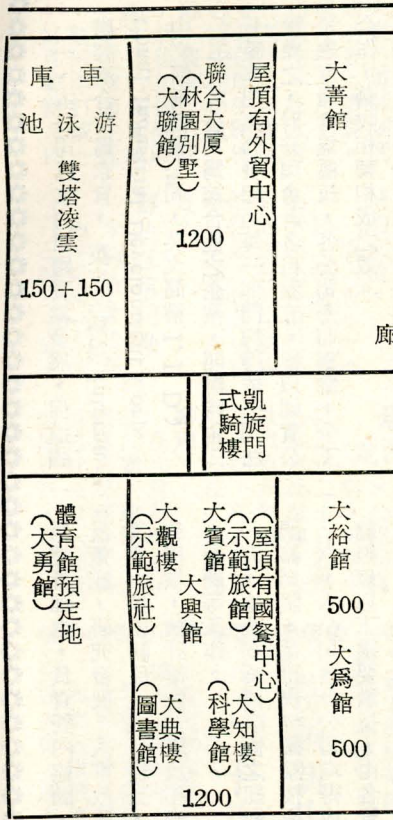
車庫
游泳池
雙塔凌雲
150＋150

聯合大厦
（林園別墅）
（大聯館）
1200

屋頂有外貿中心

大菁館

廊

凱旋門式騎樓

體育館預定地
（大勇館）

大觀樓
（示範旅社）
大興館
大典樓
（圖書館）
1200

大賓館
（示範旅館）
（屋頂有國餐中心）
大知樓
（科學館）

大裕館
500
大爲館
500